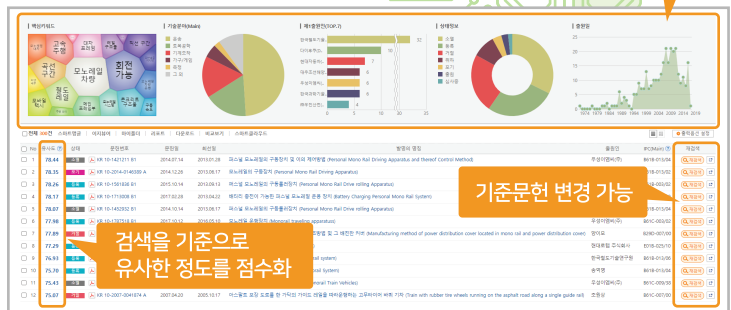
핵심키워드

기술분야(Main)

출원인(TOP 7)

상태정보

출원량

모노레일 차량

회전 가능

궤도

구동

기술

공중

토목공학

기계요소

기타 기계

운송

그 외

32

10

7

6

6

6

4

소멸

공개

등록

취하

포기

특허

심사중

1974 1979 1984 1989 1994 1999 2004 2009 2014 2019

전체

유사도

상태

문헌번호

출원일

최신일

발명의 명칭

출원인

IPC(Main)

재검색

78.44

KR 10-1421211 B1

2014.07.14

2013.01.28

모노레일 유도레일 구동장치 및 이의 제어방법 (Personal Mono Rail Driving Apparatus and thereof Control Method)

우성이엔씨(주)

B61B-013/04

재검색

78.35

KR 10-2014-0146380 A

2014.12.29

2013.01.28

유도레일의 구동장치 (Personal Mono Rail Driving Apparatus)

B61B-013/02

78.18

KR 10-1561838 B1

2015.10.14

2013.09.13

모노레일 유도레일 구동롤러장치 (Personal Mono Rail Drive rolling Apparatus)

우성이엔씨(주)

B61B-013/04

78.17

KR 10-1711008 B1

2017.02.28

2013.04.22

배터리 충전이 가능한 모노레일 유도레일 운행 장치 (Battery Charging Personal Mono Rail System)

B61B-013/04

78.07

KR 10-1452832 B1

2014.10.14

2013.09.17

모노레일 유도레일 구동롤러장치 (Personal Mono Rail Drive rolling Apparatus)

B61B-013/04

77.96

모노레일 운행장치 (Monorail traveling apparatus)

우성이엔씨(주)

B61C-009/02

77.89

및 그 제조한 커버 (Manufacturing method of power distribution cover located in mono rail and power distribution cover)

B61B-013/02

77.29

현대로템 주식회사

E01B-025/10

76.93

rail system)

한국철도기술연구원

B61B-013/06

75.70

rail system)

B61B-013/04

75.47

monorail Train Vehicles)

우성이엔씨(주)

B61C-009/02

75.67

KR 10-2007-0041874 A

2007.04.20

2005.10.17

아스팔트 포장 도로를 한 가이드 가이드 레일을 매립없이도 고무타이어 바퀴 기차 (Train with rubber tire wheels running on the asphalt road along a single guide rail)

B61C-007/02

기준문헌 변경 가능

검색을 기준으로 유사한 정도를 점수화